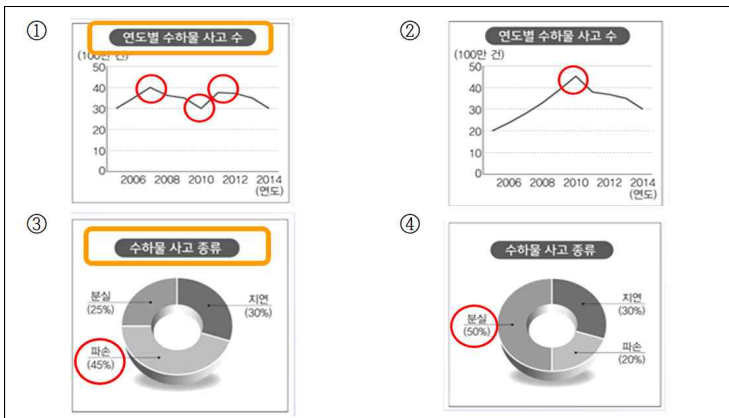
①

연도별 수하물 사고 수

(100만 건)

50
40
30
20
10
0

2006 2008 2010 2012 2014
(연도)

②

연도별 수하물 사고 수

(100만 건)

50
40
30
20
10
0

2006 2008 2010 2012 2014
(연도)

③

수하물 사고 종류

분실
(25%)

지연
(30%)

파손
(45%)

④

수하물 사고 종류

분실
(50%)

지연
(30%)

파손
(20%)